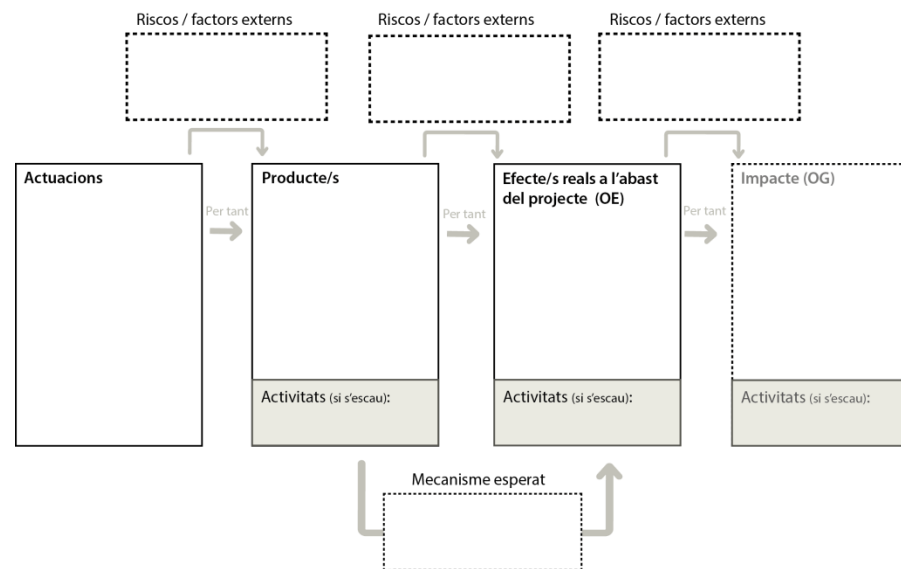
Riscos / factors externs

Riscos / factors externs

Riscos / factors externs

Actuacions

Per tant

Producte/s

Activitats (si s'escau):

Per tant

Efecte/s reals a l'abast del projecte (OE)

Activitats (si s'escau):

Per tant

Impacte (OG)

Activitats (si s'escau):

Mecanisme esperat